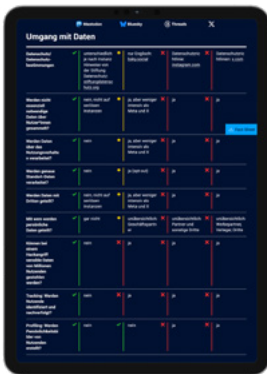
Mastodon Bluesky Threads X

Umgang mit Daten

| | Mastodon | Bluesky | Threads | X |
|---|---|---|---|---|
| Datenschutz/ Datenschutz-bestimmungen | unterschiedlich je nach Instanz Hinweise von der Stiftung Datenschutz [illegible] | nur Englisch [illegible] | Datenschutzrichtlinie Instagram.com | Datenschutzrichtlinien 2.x.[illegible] |
| Werden nicht eigentlich notwendige Daten über Nutzer*innen gesammelt? | nein, nicht auf vertikal Instanzen | ja, aber weniger als bei Meta und X | ja | ja |
| Werden Daten über die Nutzungsverhalten verarbeitet? | nein | ja, aber weniger als bei Meta und X | ja | ja |
| Werden genaue Standort-Daten verarbeitet? | nein, nicht auf vertikal Instanzen | ja (laut nur) | ja | ja |
| Werden Daten mit Dritten geteilt? | nein | ja | ja | ja |
| Mit wem werden persönliche Daten geteilt? | gar nicht | unterschiedlich, Dienstanbietern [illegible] | unterschiedlich, Partner und sonstige Dritte | unterschiedlich, Werbepartner, Verlage, Dritte |
| Können bei einem Hackangriff sensible Daten von Millionen Nutzenden gestohlen werden? | nein | ja | ja | ja |
| Tracking: Werden Nutzende identifiziert und nachverfolgt? | nein | nein | ja | ja |
| Profiling: Werden Persönlichkeitsbilder von Nutzenden erstellt? | nein | nein | ja | ja |

Text lesen